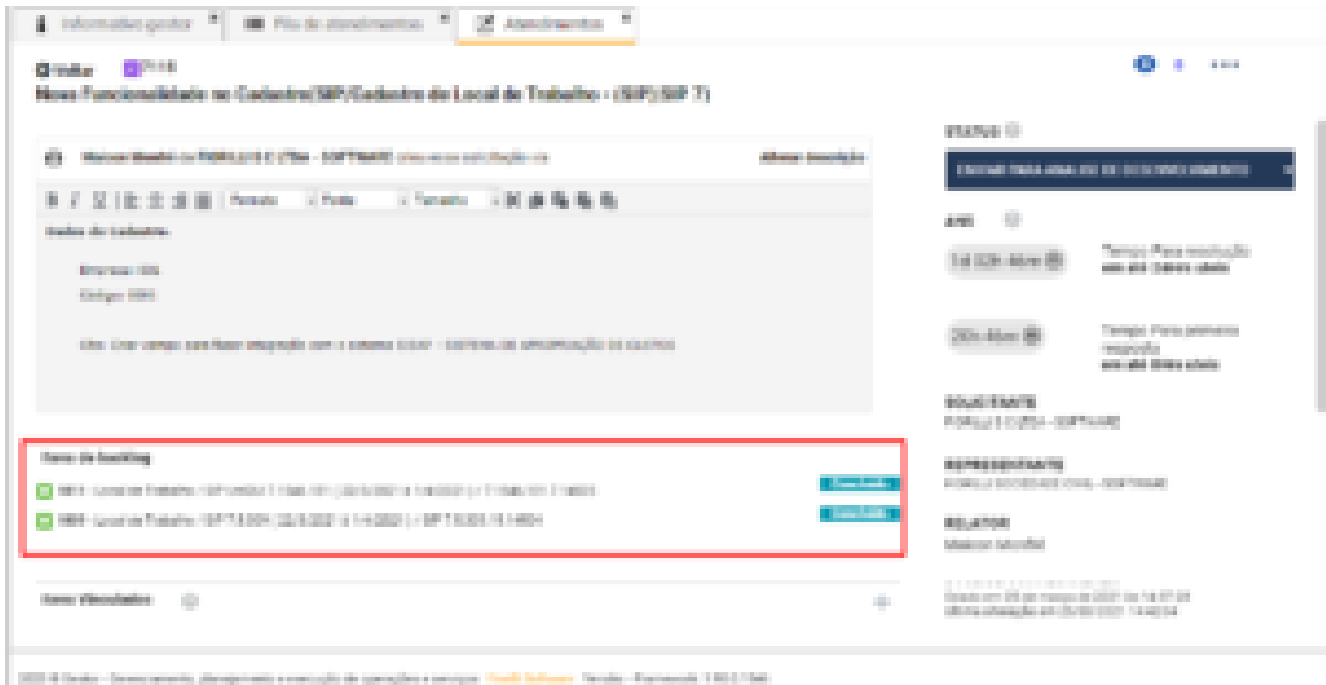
Informativo gestor | Fila de atendimentos | Atendimentos

Melhoria

Nova Funcionalidade no Cadastro(SIP)Cadastro do Local de Trabalho - (SIP)(SIP 7)

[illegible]

Alterar descrição

Formato | Fonte | Tamanho

Dados do Cadastro:

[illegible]

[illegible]

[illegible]

Itens do backlog

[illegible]

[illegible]

Itens Vinculados

STATUS

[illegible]

ANS

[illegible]

Tempo Para resolução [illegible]

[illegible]

Tempo Para primeira resposta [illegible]

SOLICITANTE

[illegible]

REPRESENTANTE

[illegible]

RELATOR

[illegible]

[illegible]

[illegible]